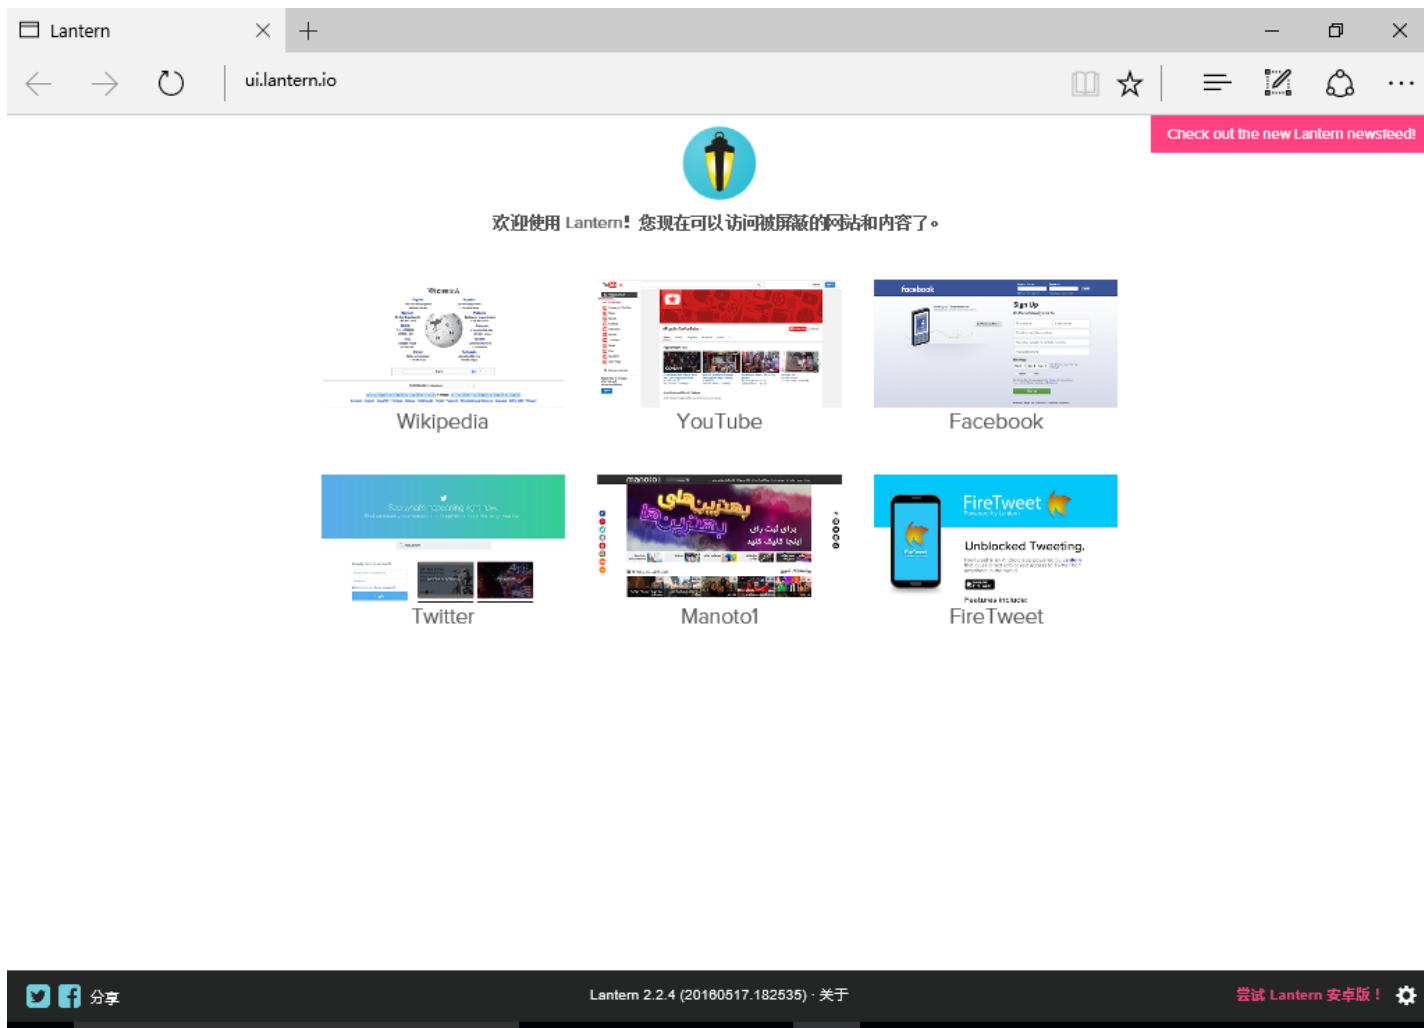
Lantern

ui.lantern.io

Check out the new Lantern newsfeed!

欢迎使用 Lantern！您现在可以访问被屏蔽的网站和内容了。

Wikipedia

YouTube

Facebook

Twitter

Manoto1

FireTweet

FireTweet

Unblocked Tweeting.

分享

Lantern 2.2.4 (20160517.182535) · 关于

尝试 Lantern 安卓版！